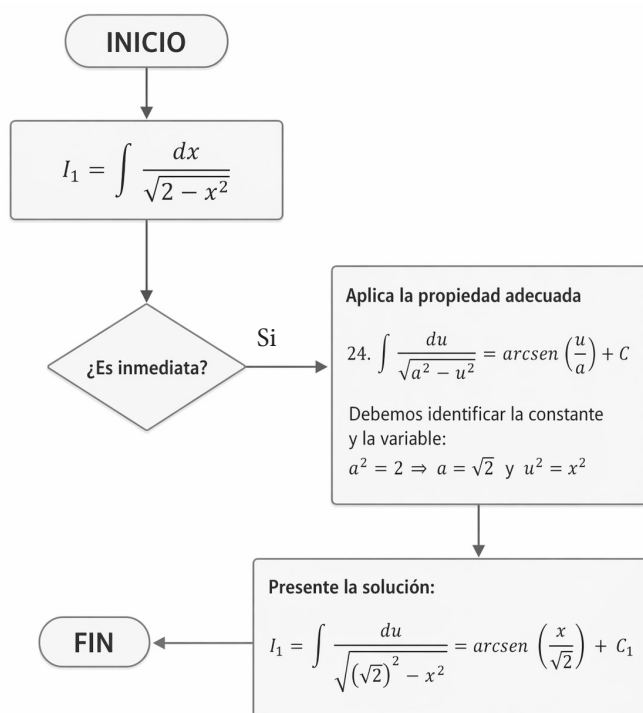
INICIO

$I_1 = \int \frac{dx}{\sqrt{2 - x^2}}$

¿Es inmediata?

Si

Aplica la propiedad adecuada

24. $\int \frac{du}{\sqrt{a^2 - u^2}} = arcsen\left(\frac{u}{a}\right) + C$

Debemos identificar la constante y la variable:

$a^2 = 2 \Rightarrow a = \sqrt{2}$ y $u^2 = x^2$

Presente la solución:

$I_1 = \int \frac{du}{\sqrt{\left(\sqrt{2}\right)^2 - x^2}} = arcsen\left(\frac{x}{\sqrt{2}}\right) + C_1$

FIN